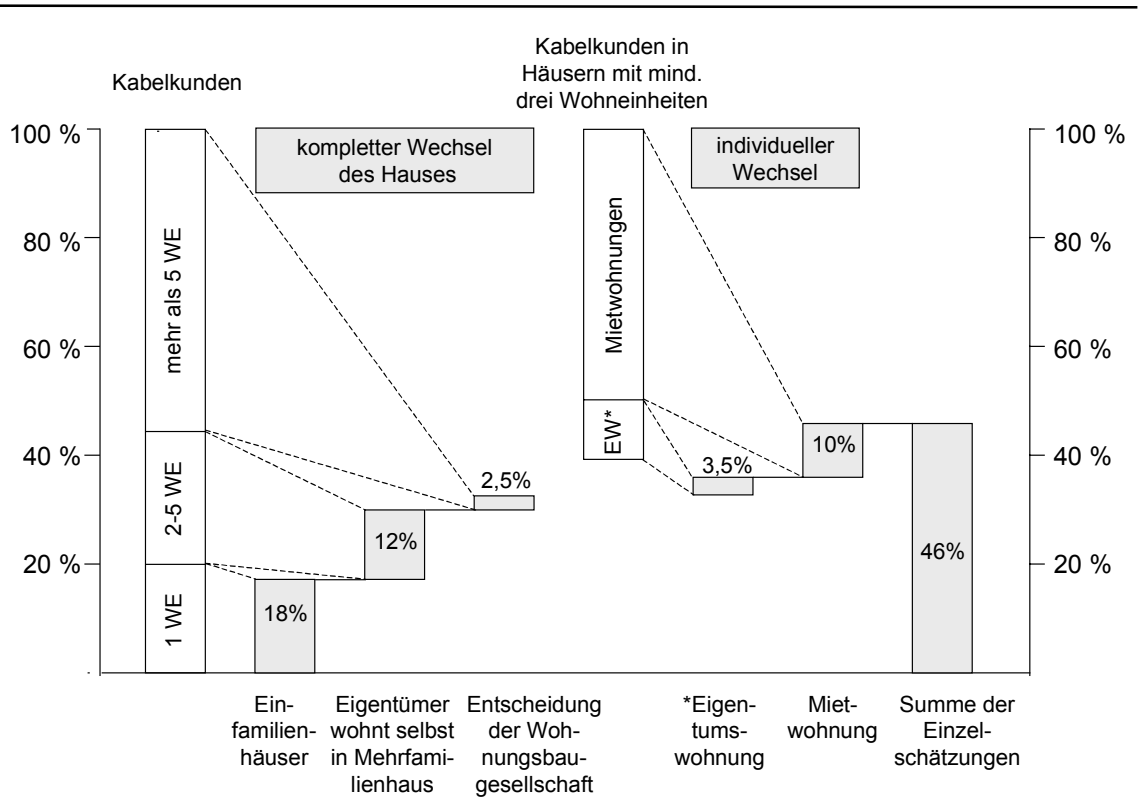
Kabelkunden

Kabelkunden in Häusern mit mind. drei Wohneinheiten

100 %
80 %
60 %
40 %
20 %

kompletter Wechsel des Hauses

individueller Wechsel

mehr als 5 WE
2-5 WE
1 WE

18%
12%
2,5%

Mietwohnungen
EW*

3,5%
10%
46%

100 %
80 %
60 %
40 %
20 %

Einfamilienhäuser

Eigentümer wohnt selbst in Mehrfamilienhaus

Entscheidung der Wohnungsbaugesellschaft

*Eigentumswohnung

Mietwohnung

Summe der Einzelschätzungen